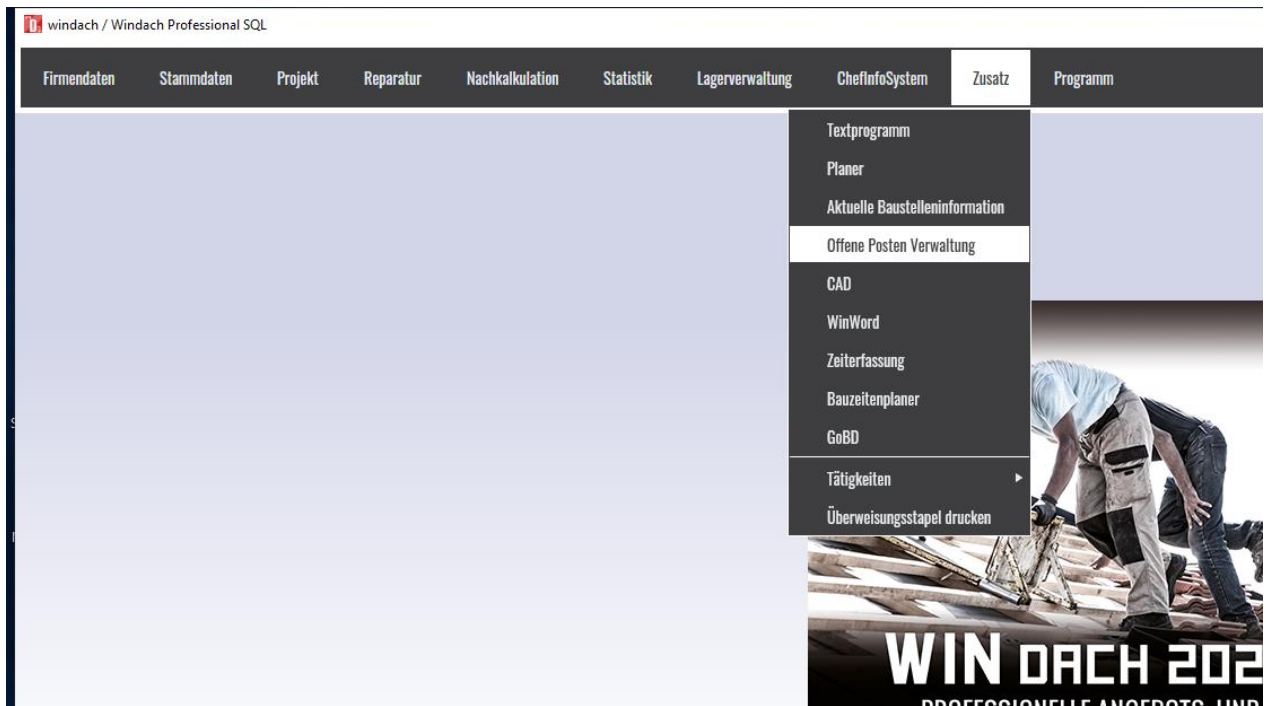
windach / Windach Professional SQL

Firmendaten Stammdaten Projekt Reparatur Nachkalkulation Statistik Lagerverwaltung ChefInfoSystem Zusatz Programm

Textprogramm
Planer
Aktuelle Baustelleninformation
Offene Posten Verwaltung
CAD
WinWord
Zeiterfassung
Bauzeitenplaner
GoBD
Tätigkeiten
Überweisungsstapel drucken

WIN DACH 202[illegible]
PROFESSIONELLE ANGEBOTS- UND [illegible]